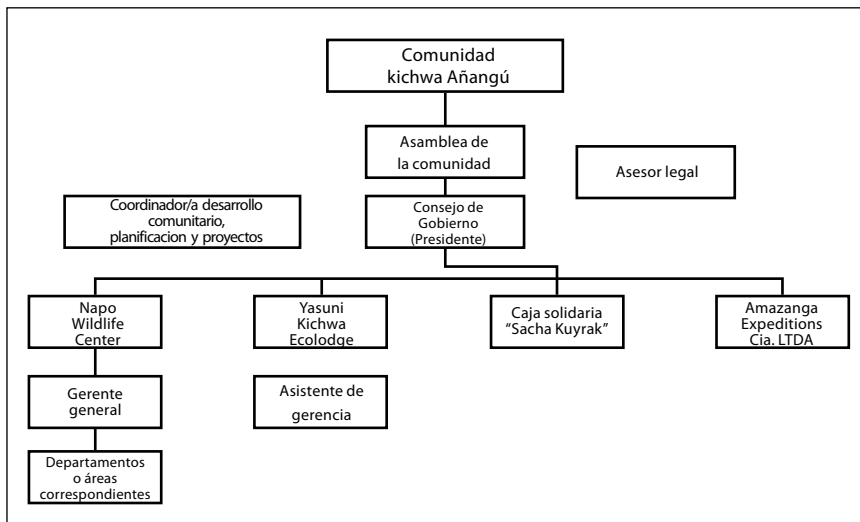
Comunidad kichwa Añangú

Asamblea de la comunidad

Asesor legal

Coordinador/a desarrollo comunitario, planificacion y proyectos

Consejo de Gobierno (Presidente)

Napo Wildlife Center

Yasuni Kichwa Ecolodge

Caja solidaria "Sacha Kuyrak"

Amazanga Expeditions Cia. LTDA

Gerente general

Asistente de gerencia

Departamentos o áreas correspondientes